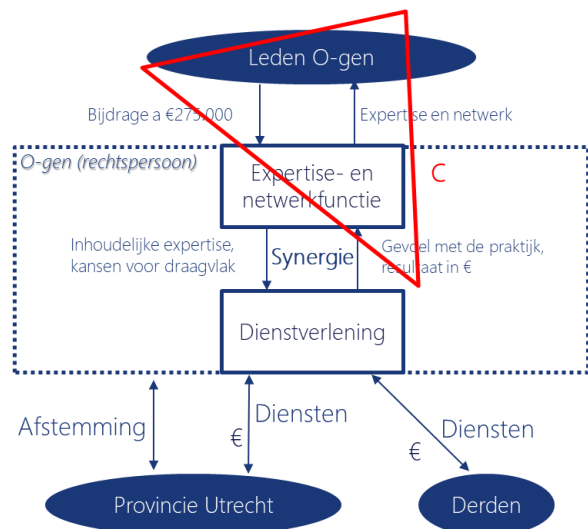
Leden O-gen

Bijdrage a €275.000

Expertise en netwerk

O-gen (rechtspersoon)

Expertise- en netwerkfunctie

C

Inhoudelijke expertise, kansen voor draagvlak

Synergie

Gevoel met de praktijk, resultaat in €

Dienstverlening

Afstemming

€

Diensten

Diensten

€

Provincie Utrecht

Derden